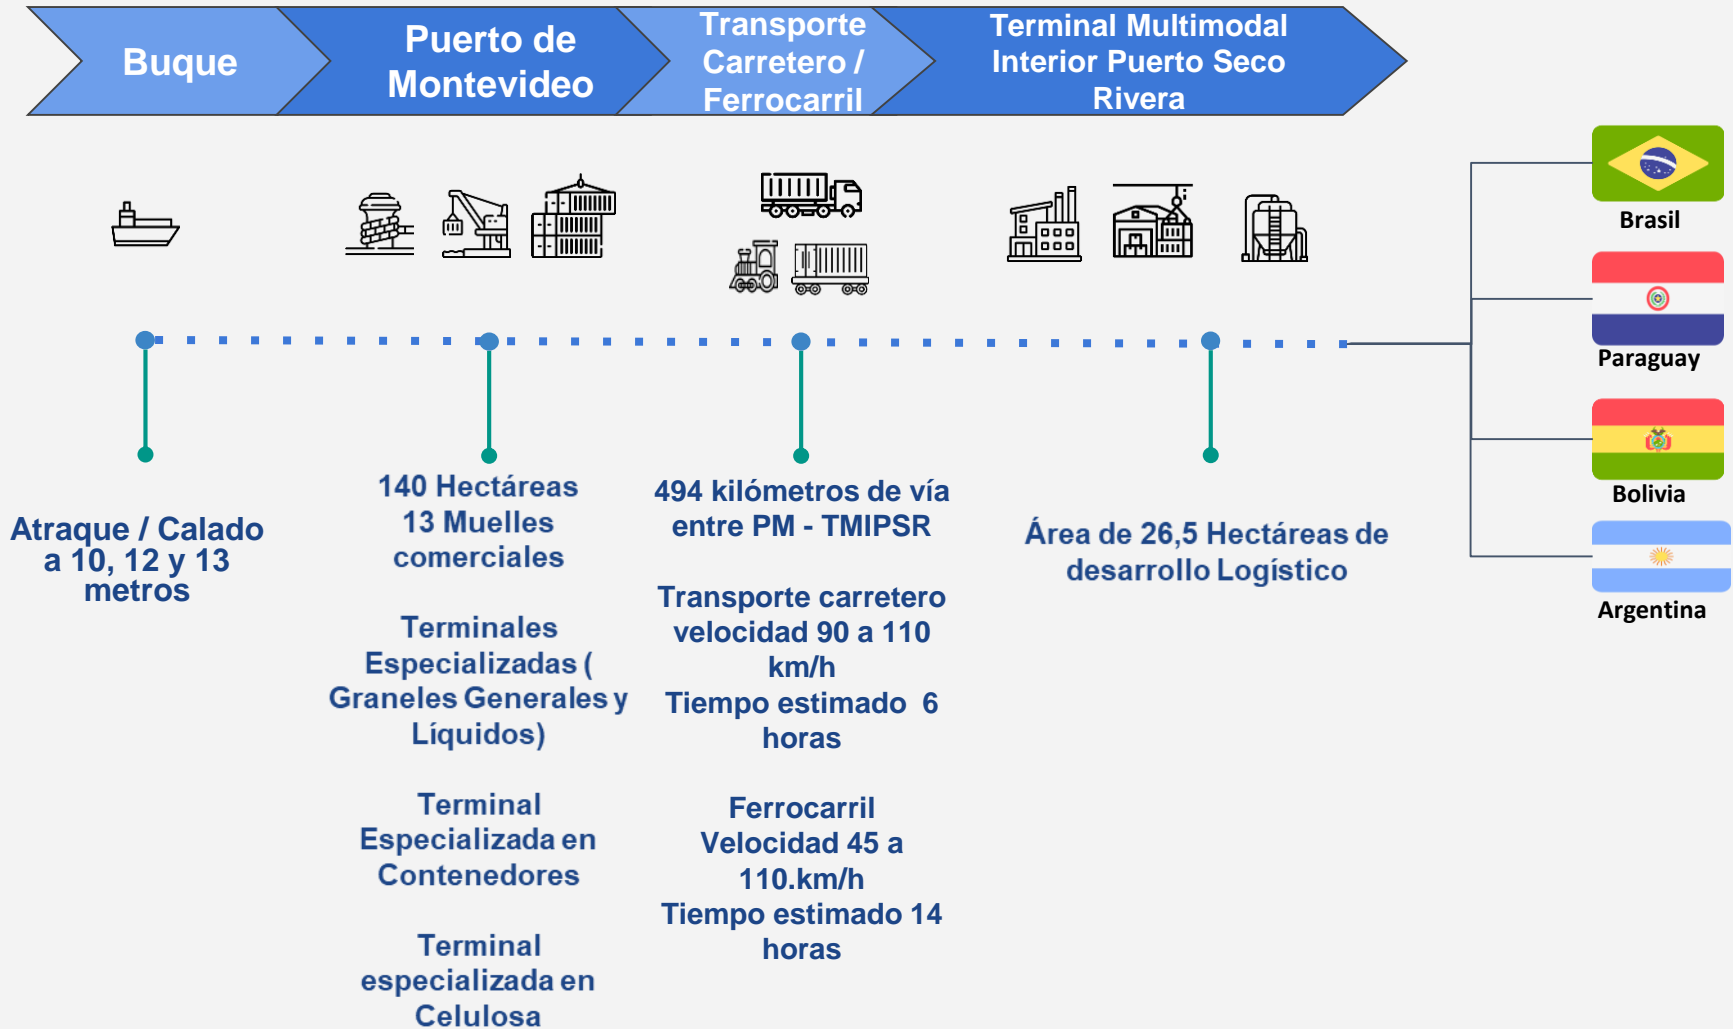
Buque

Puerto de Montevideo

Transporte Carretero / Ferrocarril

Terminal Multimodal Interior Puerto Seco Rivera

Brasil

Paraguay

Bolivia

Argentina

Atraque / Calado a 10, 12 y 13 metros

140 Hectáreas
13 Muelles comerciales

Terminales Especializadas ( Graneles Generales y Líquidos)

Terminal Especializada en Contenedores

Terminal especializada en Celulosa

494 kilómetros de vía entre PM - TMIPSR

Transporte carretero velocidad 90 a 110 km/h
Tiempo estimado 6 horas

Ferrocarril Velocidad 45 a 110.km/h
Tiempo estimado 14 horas

Área de 26,5 Hectáreas de desarrollo Logístico